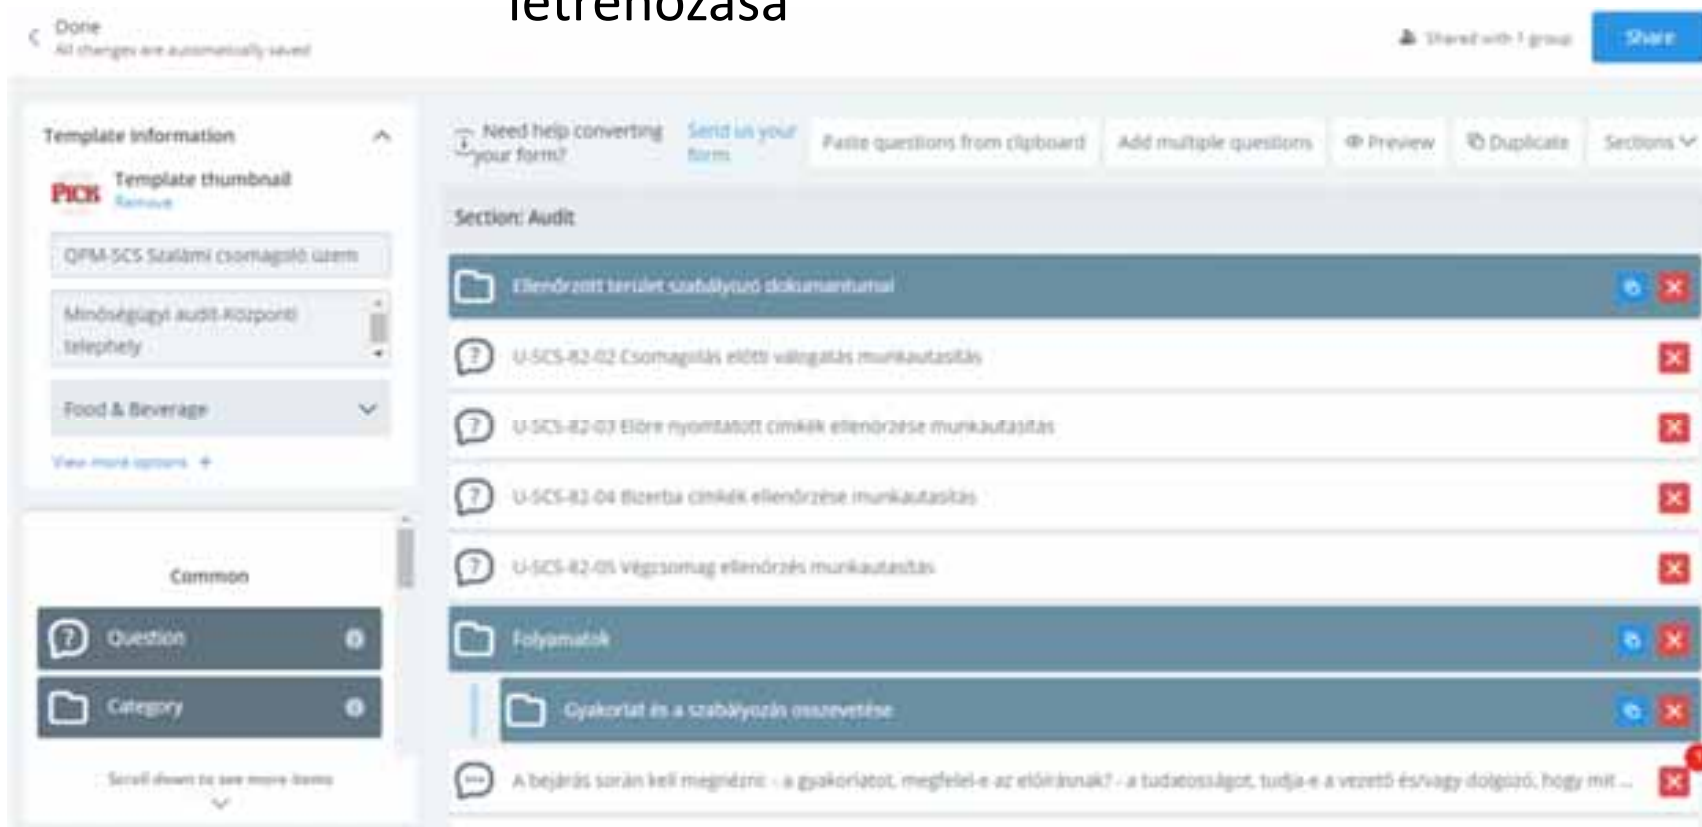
létrehozása

Done
All changes are automatically saved

Shared with 1 group
Share

Template information
PICK
Template thumbnail
Remove
QPM-SCS Szalámi csomagoló üzem
Minőségügyi audit-Központi telephely
Food & Beverage
View more options +

Common
Question
Category
Scroll down to see more items

Need help converting your form?
Send us your form
Paste questions from clipboard
Add multiple questions
Preview
Duplicate
Sections

Section: Audit
Ellenőrzött terület szabályozó dokumentumai
U-SCS-82-02 Csomagolás előtti válogatás munkautasítás
U-SCS-82-03 Előre nyomtatott címkék ellenőrzése munkautasítás
U-SCS-82-04 Bizerba címkék ellenőrzése munkautasítás
U-SCS-82-05 Végcsomag ellenőrzés munkautasítás
Folyamatok
Gyakorlat és a szabályozás összevetése
A bejárás során kell megnézni: - a gyakorlatot, megfelel-e az előírásnak? - a tudatosságot, tudja-e a vezető és/vagy dolgozó, hogy mit ...